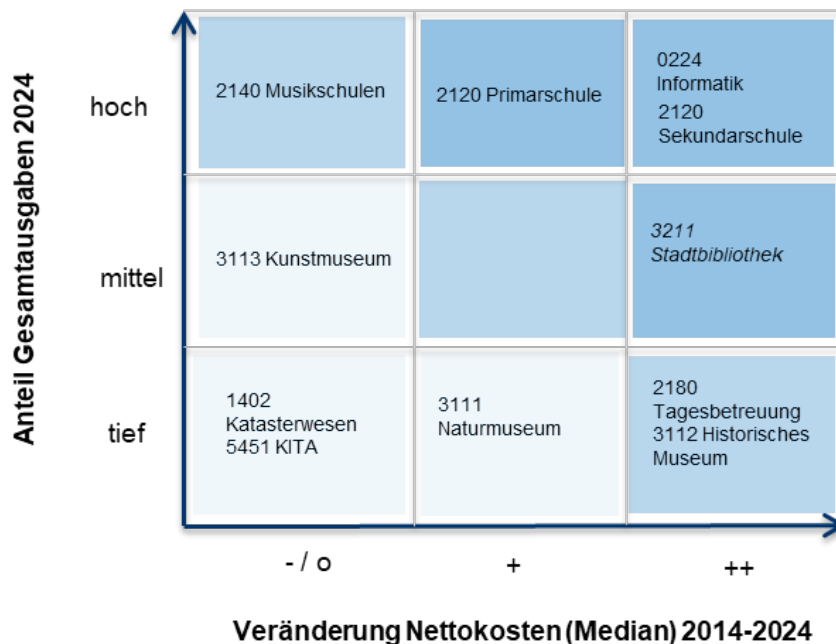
Anteil Gesamtausgaben 2024

| | - / o | + | ++ |
|---|---|---|---|
| hoch | 2140 Musikschulen | 2120 Primarschule | 0224 Informatik 2120 Sekundarschule |
| mittel | 3113 Kunstmuseum | | *3211 Stadtbibliothek* |
| tief | 1402 Katasterwesen 5451 KITA | 3111 Naturmuseum | 2180 Tagesbetreuung 3112 Historisches Museum |

Veränderung Nettokosten (Median) 2014-2024